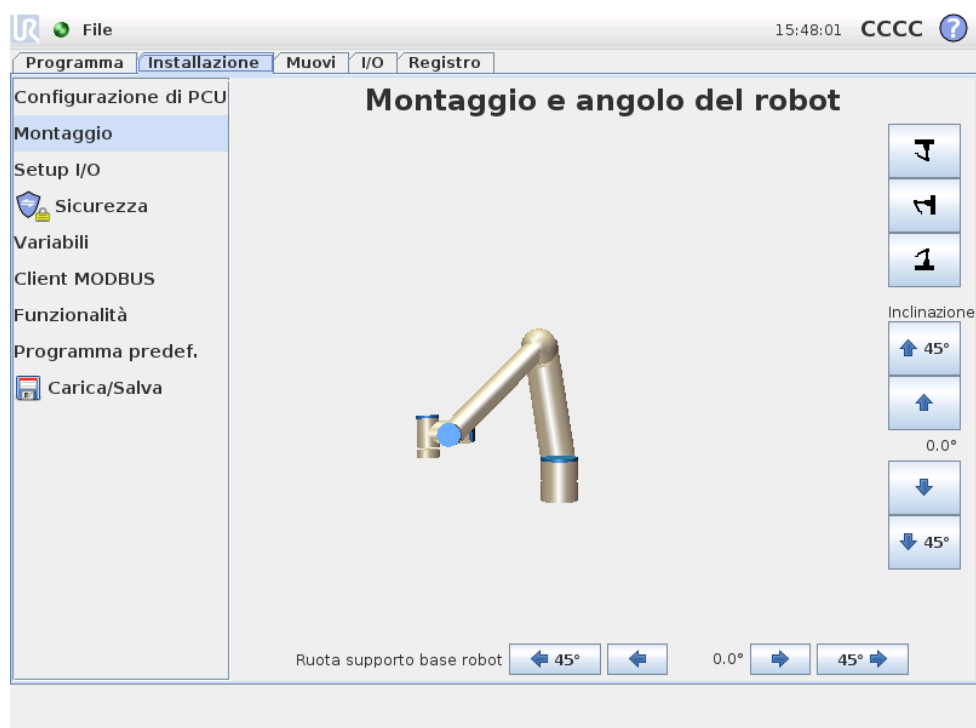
File
15:48:01 CCCC ?

Programma | Installazione | Muovi | I/O | Registro

Configurazione di PCU
Montaggio
Setup I/O
Sicurezza
Variabili
Client MODBUS
Funzionalità
Programma predef.
Carica/Salva

Montaggio e angolo del robot

Inclinazione
45°
0.0°
45°

Ruota supporto base robot
45°
0.0°
45°